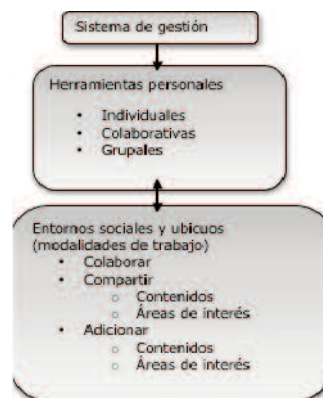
Sistema de gestión

Herramientas personales

- Individuales
- Colaborativas
- Grupales

Entornos sociales y ubicuos (modalidades de trabajo)

- Colaborar
- Compartir
  - Contenidos
  - Áreas de interés
- Adicionar
  - Contenidos
  - Áreas de interés